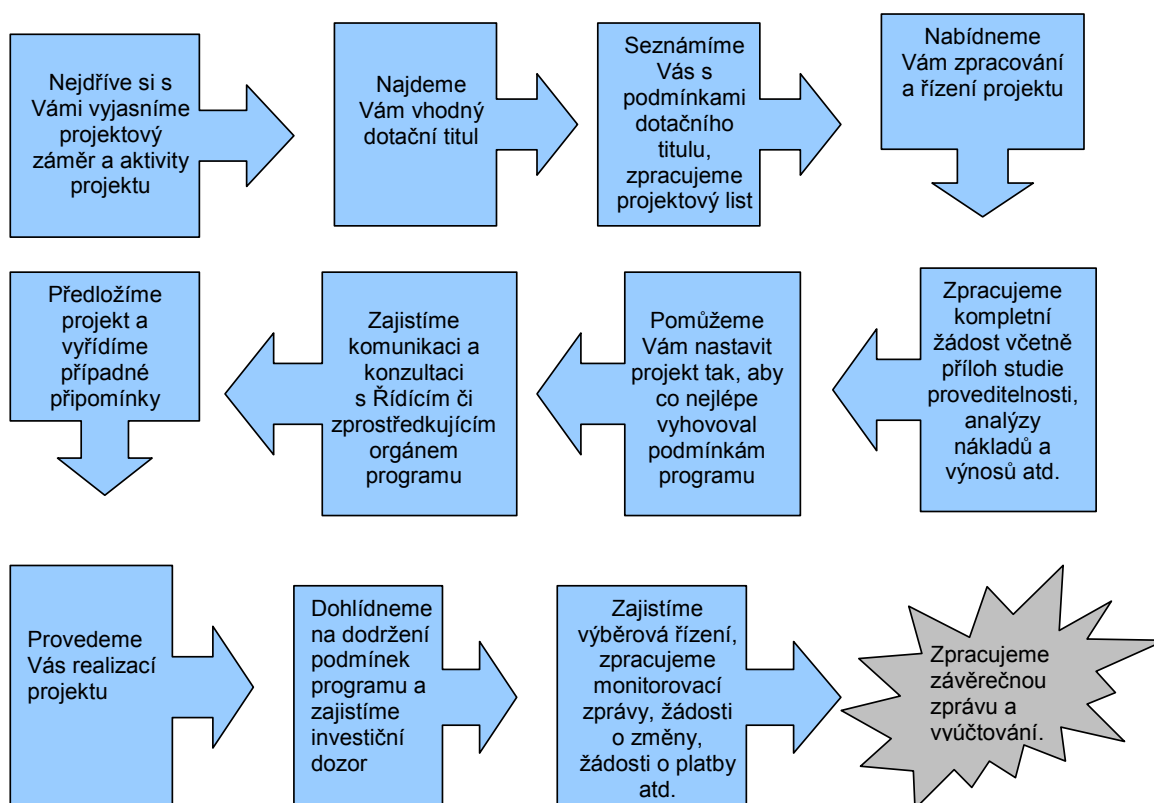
Nejdříve si s Vámi vyjasníme projektový záměr a aktivity projektu

Najdeme Vám vhodný dotační titul

Seznámíme Vás s podmínkami dotačního titulu, zpracujeme projektový list

Nabídneme Vám zpracování a řízení projektu

Zpracujeme kompletní žádost včetně příloh studie proveditelnosti, analýzy nákladů a výnosů atd.

Pomůžeme Vám nastavit projekt tak, aby co nejlépe vyhovoval podmínkám programu

Zajistíme komunikaci a konzultaci s Řídícím či zprostředkujícím orgánem programu

Předložíme projekt a vyřídíme případné připomínky

Provedeme Vás realizací projektu

Dohlídneme na dodržení podmínek programu a zajistíme investiční dozor

Zajistíme výběrová řízení, zpracujeme monitorovací zprávy, žádosti o změny, žádosti o platby atd.

Zpracujeme závěrečnou zprávu a vvúčtování.